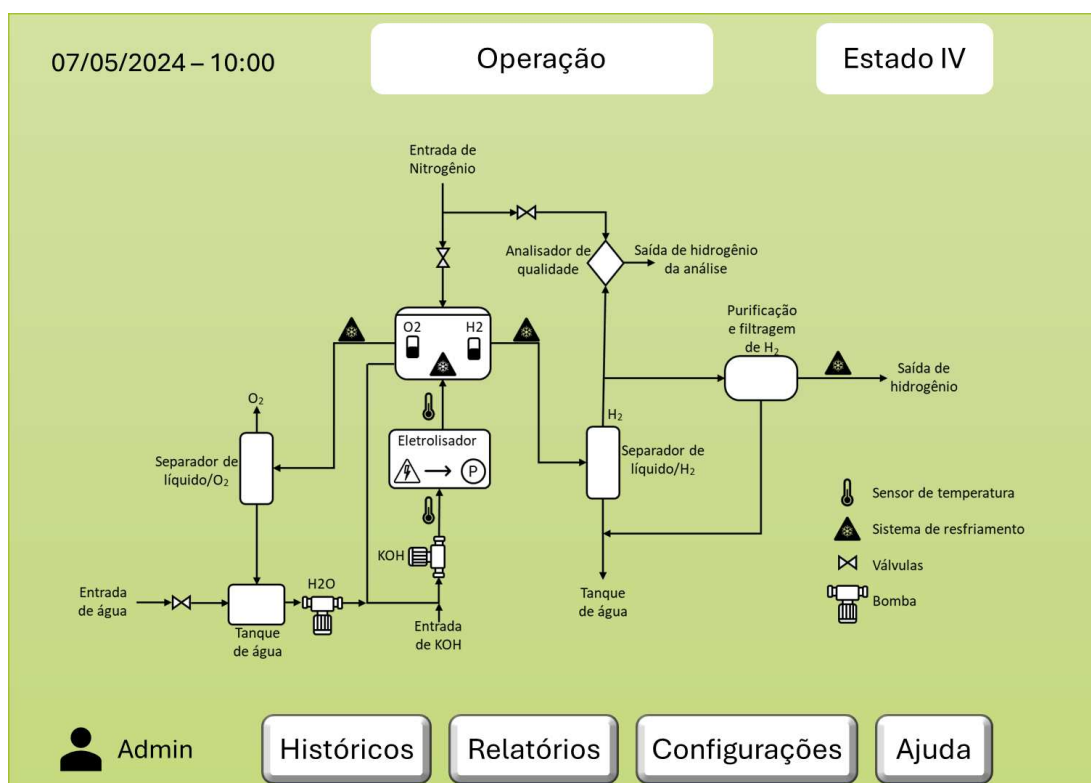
07/05/2024 – 10:00

Operação

Estado IV

Entrada de Nitrogênio

Analisador de qualidade

Saída de hidrogênio da análise

O2

H2

Purificação e filtragem de $H_2$

Saída de hidrogênio

$O_2$

Eletrolisador

P

$H_2$

Separador de líquido/$O_2$

Separador de líquido/$H_2$

Sensor de temperatura

Sistema de resfriamento

Válvulas

Bomba

KOH

Entrada de água

H2O

Tanque de água

Entrada de KOH

Tanque de água

Admin

Históricos

Relatórios

Configurações

Ajuda